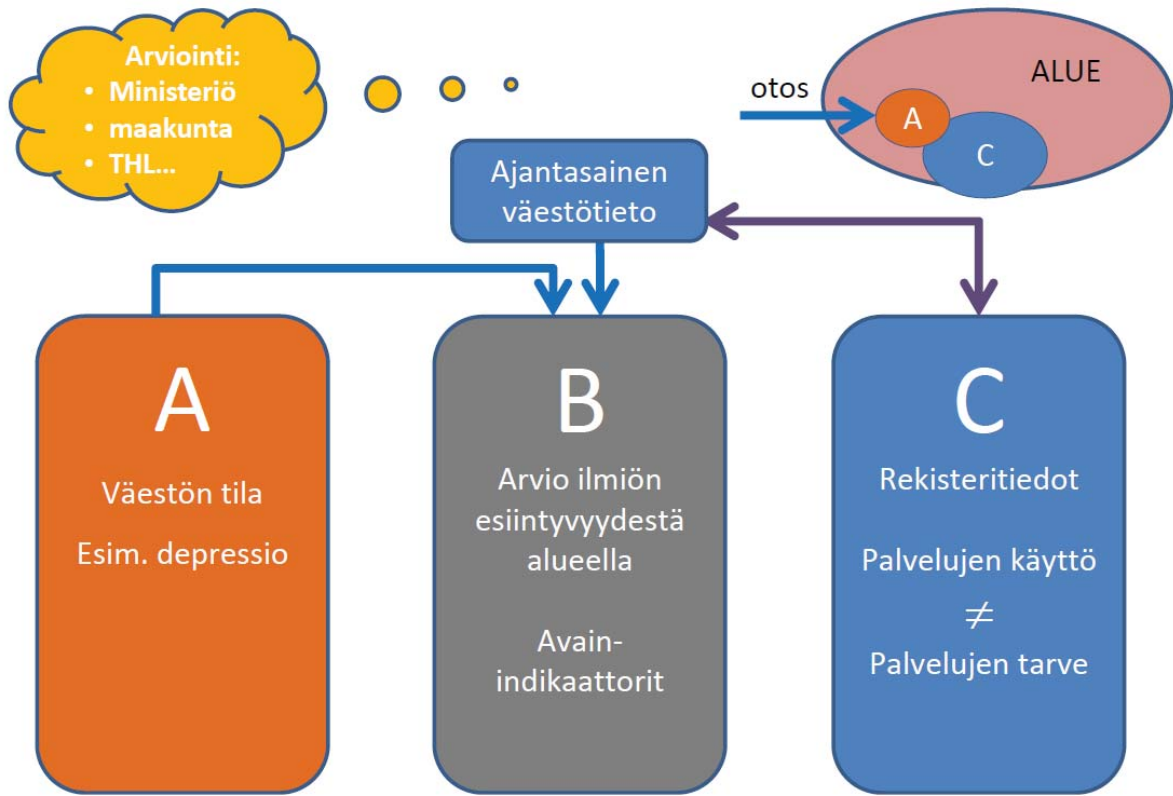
Arviointi:
• Ministeriö
• maakunta
• THL…

otos

ALUE

A

C

Ajantasainen väestötieto

A

Väestön tila

Esim. depressio

B

Arvio ilmiön esiintyvyydestä alueella

Avain-indikaattorit

C

Rekisteritiedot

Palvelujen käyttö
$\neq$
Palvelujen tarve